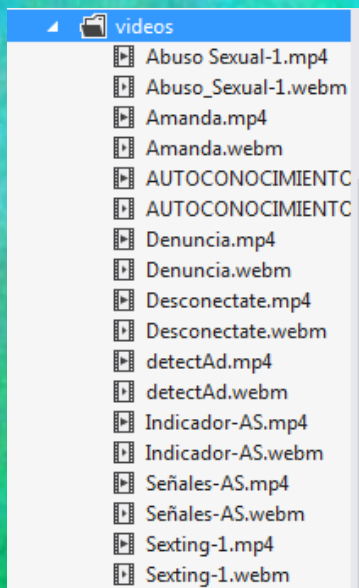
videos
Abuso Sexual-1.mp4
Abuso_Sexual-1.webm
Amanda.mp4
Amanda.webm
AUTOCONOCIMIENTC
AUTOCONOCIMIENTC
Denuncia.mp4
Denuncia.webm
Desconectate.mp4
Desconectate.webm
detectAd.mp4
detectAd.webm
Indicador-AS.mp4
Indicador-AS.webm
Señales-AS.mp4
Señales-AS.webm
Sexting-1.mp4
Sexting-1.webm